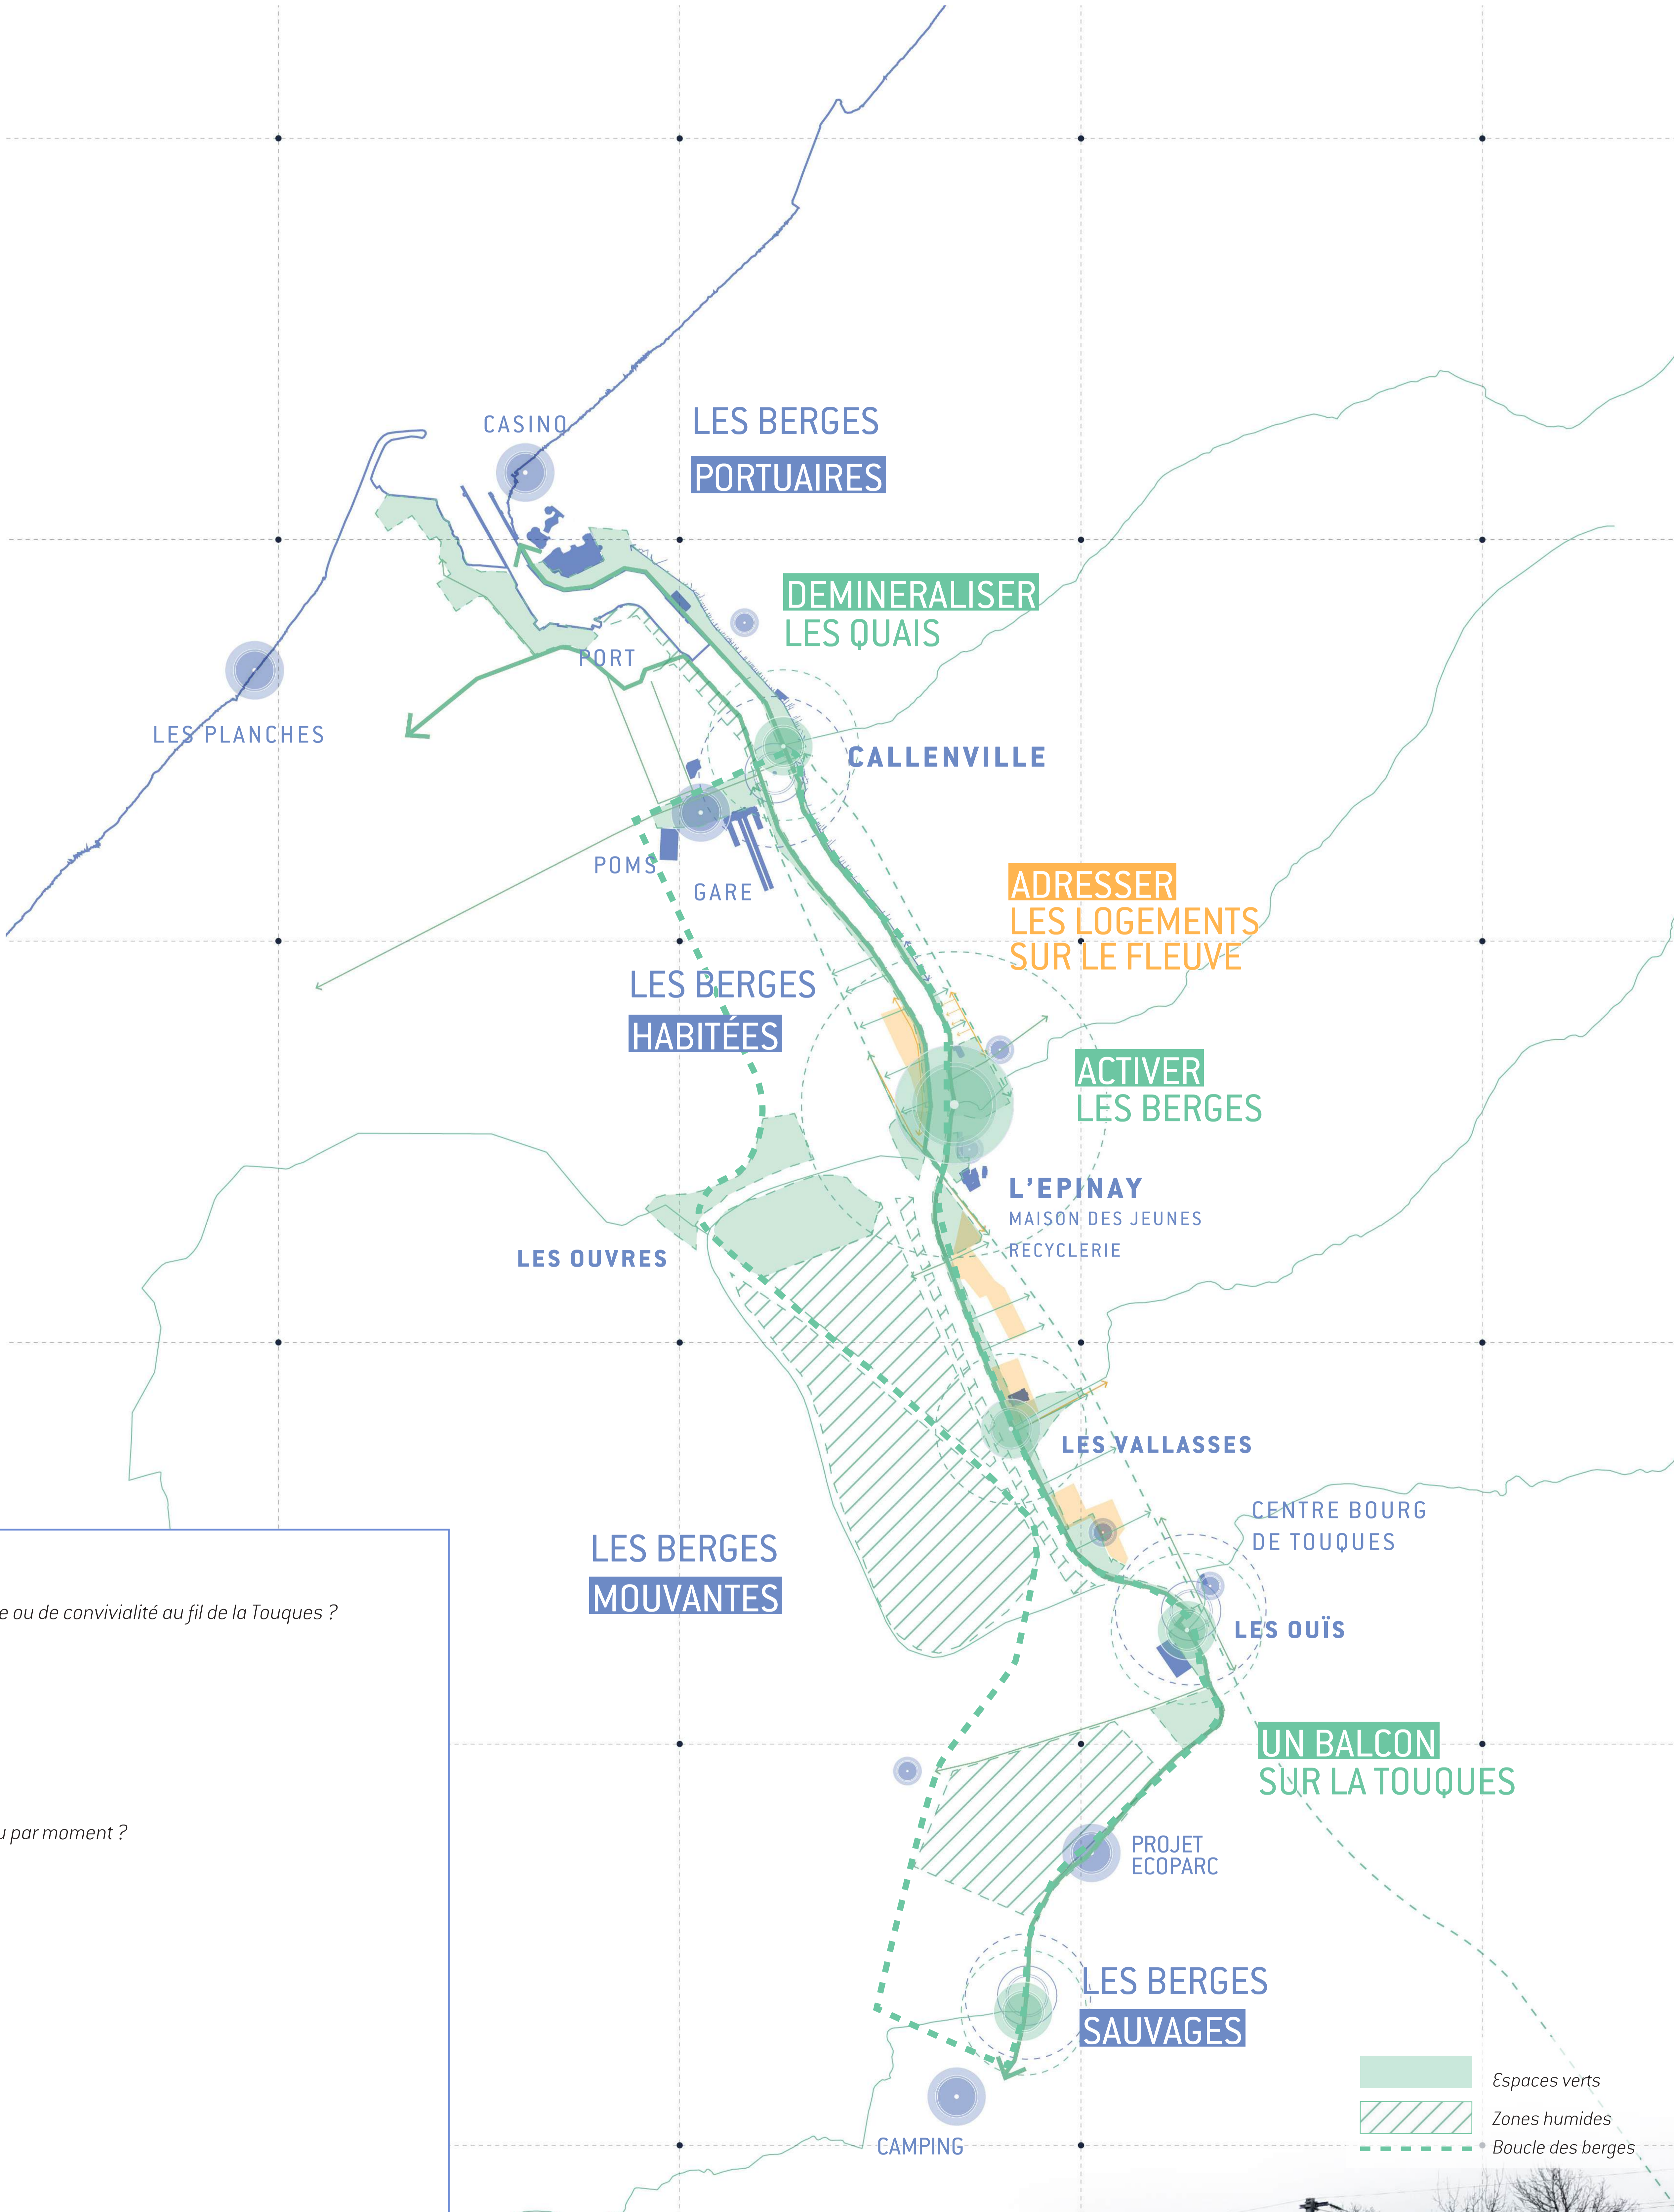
CASINO
LES BERGES
PORTUAIRES
DEMINERALISER
LES QUAIS
PORT
LES PLANCHES
CALLENVILLE
POMS
GARE
ADRESSER
LES LOGEMENTS
SUR LE FLEUVE
LES BERGES
HABITÉES
ACTIVER
LES BERGES
L'EPINAY
MAISON DES JEUNES
RECYCLERIE
LES OUVRES
LES VALLASSES
CENTRE BOURG
DE TOUQUES
LES BERGES
MOUVANTES
LES OUÏS
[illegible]e ou de convivialité au fil de la Touques ?
UN BALCON
SUR LA TOUQUES
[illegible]u par moment ?
PROJET
ECOPARC
LES BERGES
SAUVAGES
CAMPING
Espaces verts
Zones humides
Boucle des berges